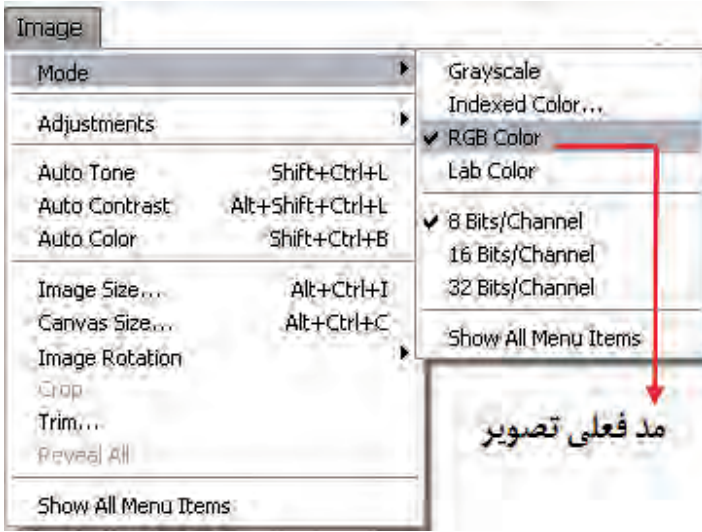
Image

Mode

Adjustments

Auto Tone Shift+Ctrl+L
Auto Contrast Alt+Shift+Ctrl+L
Auto Color Shift+Ctrl+B

Image Size... Alt+Ctrl+I
Canvas Size... Alt+Ctrl+C
Image Rotation
Crop
Trim...
Reveal All

Show All Menu Items

Grayscale
Indexed Color...
✔ RGB Color
Lab Color

✔ 8 Bits/Channel
16 Bits/Channel
32 Bits/Channel

Show All Menu Items

مد فعلی تصویر